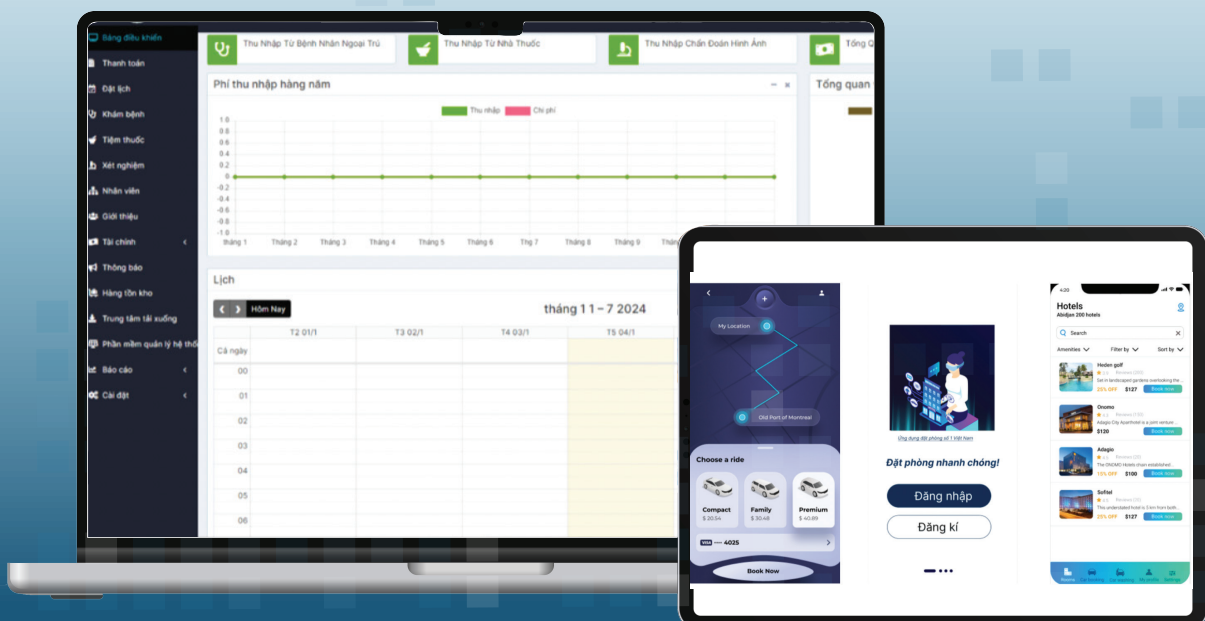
Bảng điều khiển
Thanh toán
Đặt lịch
Khám bệnh
Tiệm thuốc
Xét nghiệm
Nhân viên
Giới thiệu
Tài chính
Thông báo
Hàng tồn kho
Trung tâm tải xuống
Phần mềm quản lý hệ thống
Báo cáo
Cài đặt

Thu Nhập Từ Bệnh Nhân Ngoại Trú
Thu Nhập Từ Nhà Thuốc
Thu Nhập Chẩn Đoán Hình Ảnh
Tổng Q

Phí thu nhập hàng năm
Thu nhập
Chi phí
1.0
0.8
0.6
0.4
0.2
0
-0.2
-0.4
-0.6
-0.8
-1.0
tháng 1
Tháng 2
Tháng 3
Tháng 4
Tháng 5
Tháng 6
Thg 7
Tháng 8
Tháng 9

Tổng quan

Lịch
Hôm Nay
tháng 1 1 – 7 2024
T2 01/1
T3 02/1
T4 03/1
T5 04/1
Cả ngày
00
01
02
03
04
05
06

My Location
Old Port of Montreal
Choose a ride
Compact
$ 20.54
Family
$ 30.48
Premium
$ 40.89
VISA •••• 4025
Book Now

Ứng dụng đặt phòng số 1 Việt Nam
Đặt phòng nhanh chóng!
Đăng nhập
Đăng kí

4:20
Hotels
Abidjan 200 hotels
Search
Amenities
Filter by
Sort by
Heden golf
Set in landscaped gardens overlooking the
25% OFF $127 Book now
Onomo
Adagio City Aparthotel is a joint venture
$130 Book now
Adagio
The ONOMO Hotels chain established
15% OFF $100 Book now
Sofitel
This understated hotel is 3 km from both
25% OFF $127 Book now